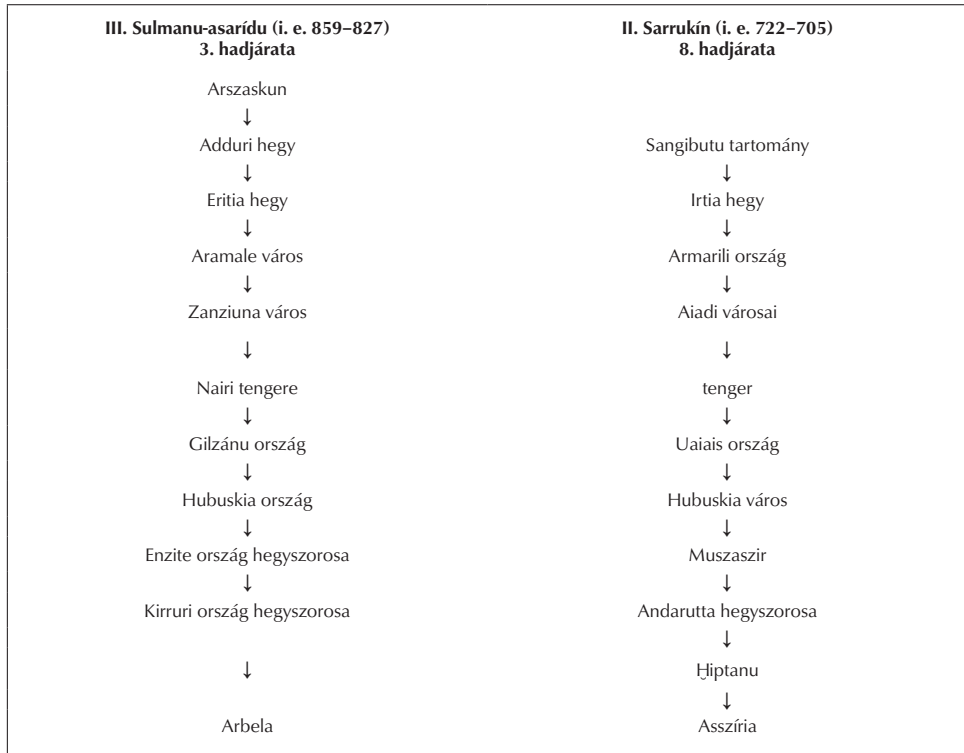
III. Sulmanu-asarídu (i. e. 859–827)
3. hadjárata

Arszaskun
↓
Adduri hegy
↓
Eritia hegy
↓
Aramale város
↓
Zanziuna város
↓
Nairi tengere
↓
Gilzánu ország
↓
Hubuskia ország
↓
Enzite ország hegyszorosa
↓
Kirruri ország hegyszorosa
↓
Arbela

II. Sarrukín (i. e. 722–705)
8. hadjárata

Sangibutu tartomány
↓
Irtia hegy
↓
Armarili ország
↓
Aiadi városai
↓
tenger
↓
Uaiais ország
↓
Hubuskia város
↓
Muszaszir
↓
Andarutta hegyszorosa
↓
Ḫiptanu
↓
Asszíria